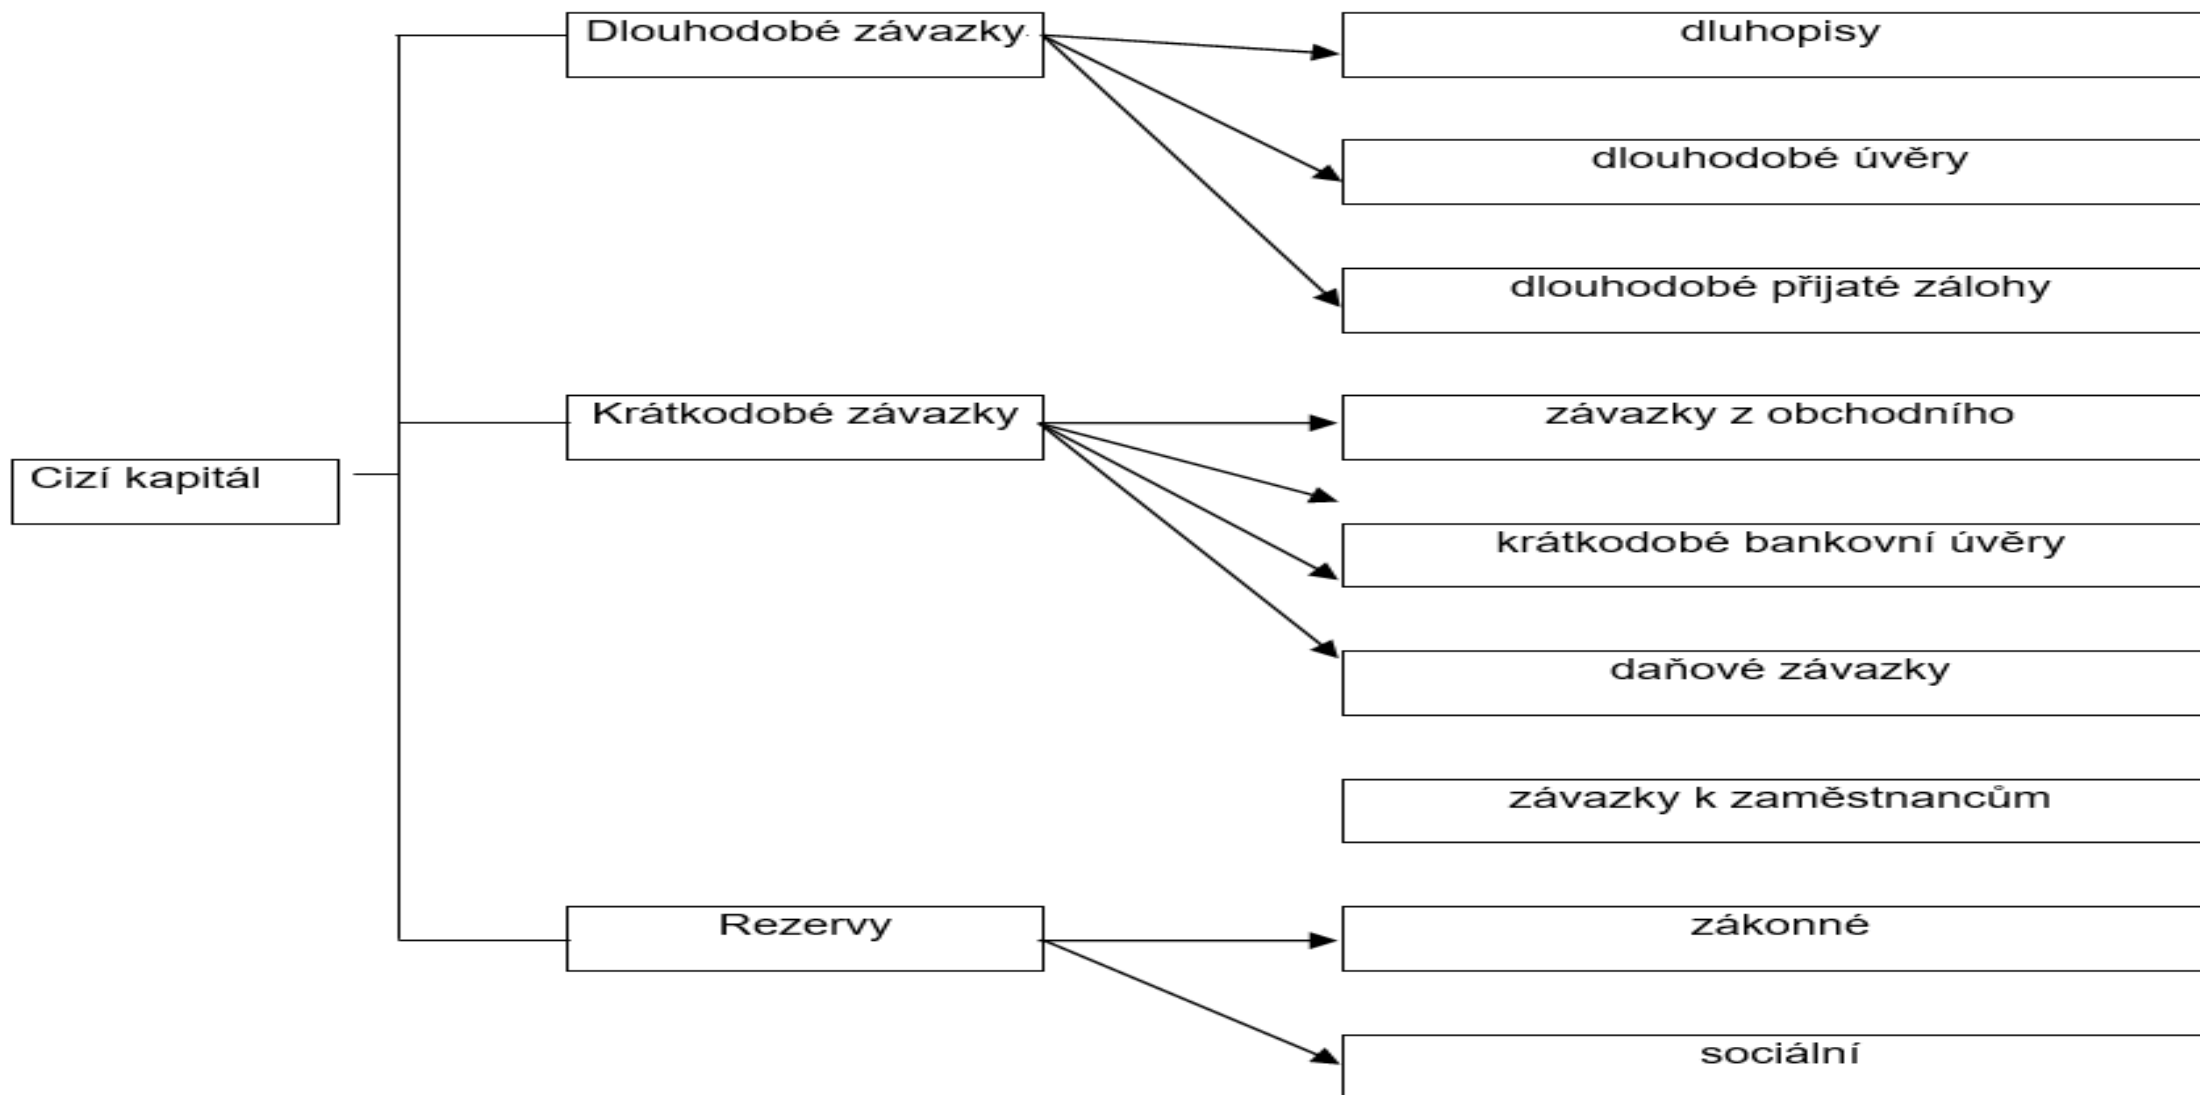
Cizí kapitál

Dlouhodobé závazky

dluhopisy

dlouhodobé úvěry

dlouhodobé přijaté zálohy

Krátkodobé závazky

závazky z obchodního

krátkodobé bankovní úvěry

daňové závazky

závazky k zaměstnancům

Rezervy

zákonné

sociální